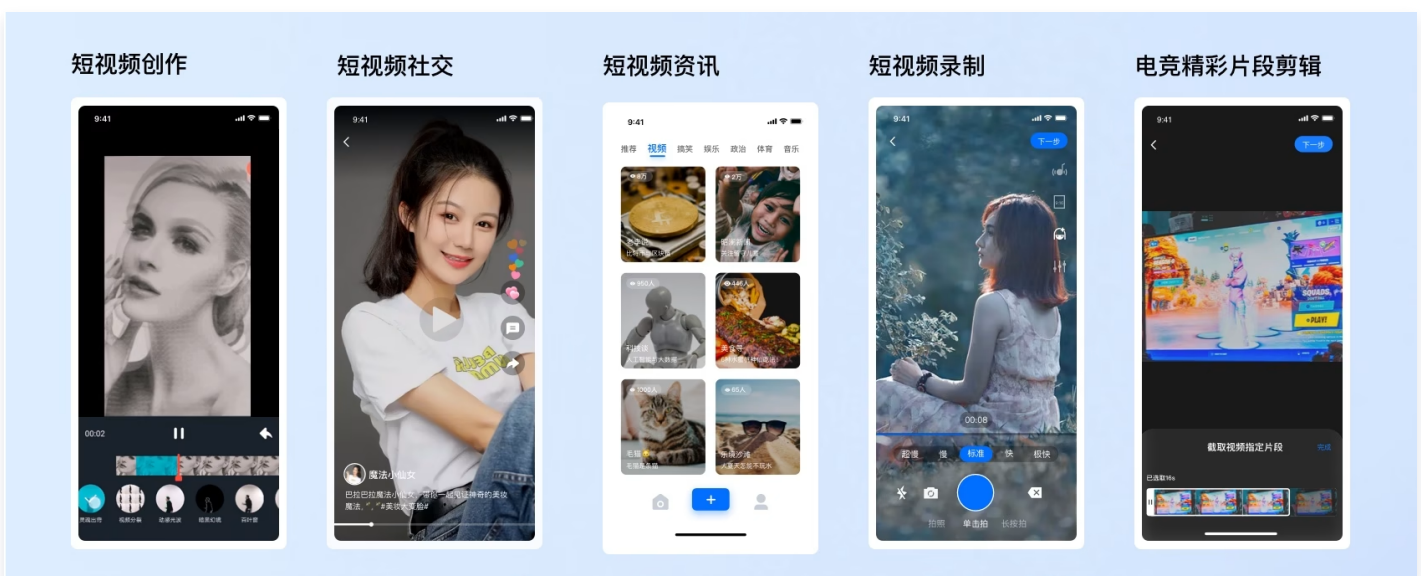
短视频创作

9:41

00:02

短视频社交

9:41

魔法小仙女

巴拉巴拉魔法小仙女，带你一起见证神奇的美妆魔法。"#美妆#"

短视频资讯

9:41

推荐 视频 搞笑 娱乐 政治 体育 音乐

+

短视频录制

9:41

下一步

00:08

超慢 慢 标准 快 极快

拍照 单击拍 长按拍

电竞精彩片段剪辑

9:41

下一步

SQUADS

+PLAY!

截取视频指定片段

完成